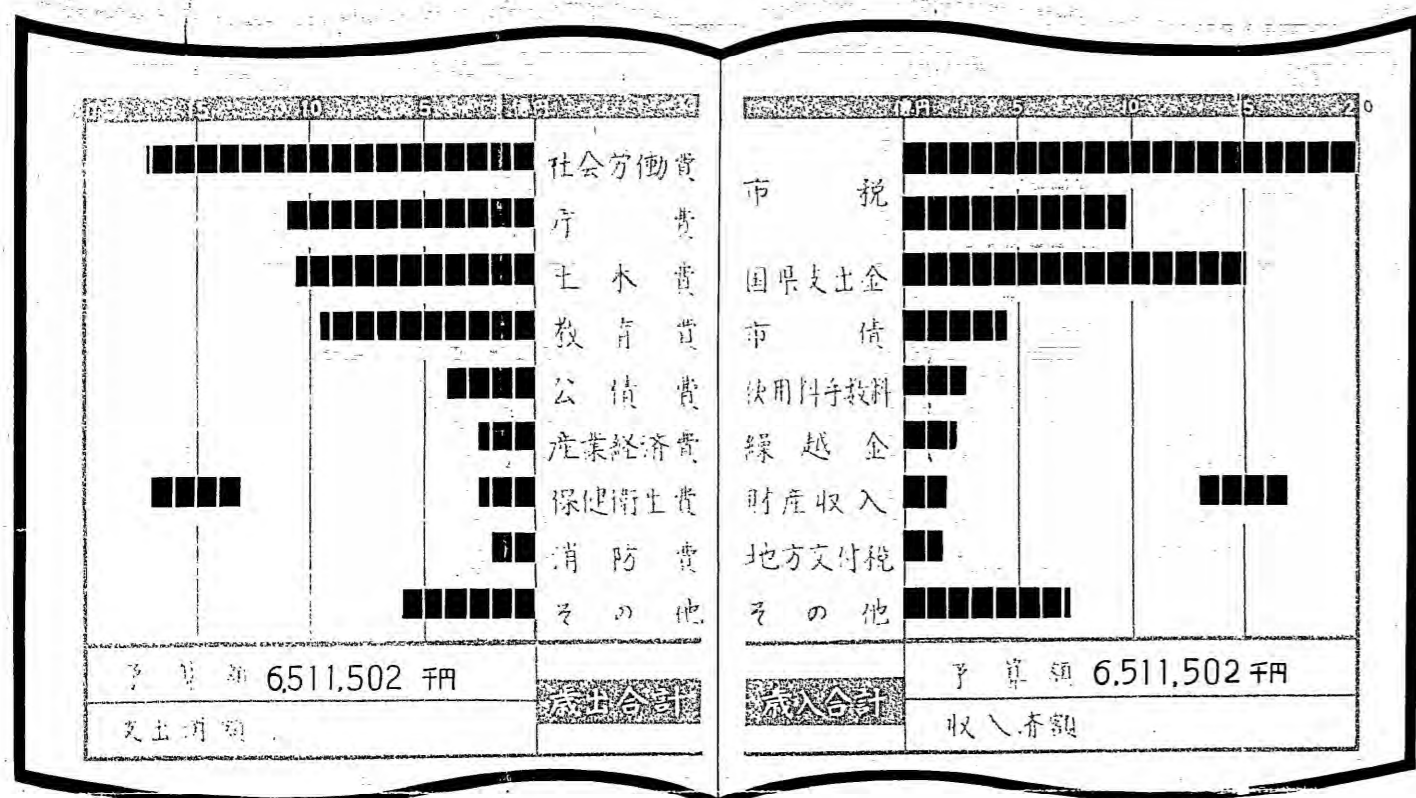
20　15　10　5　億円

社会労働費
庁費
土木費
教育費
公債費
産業経済費
保健衛生費
消防費
その他

予算額 6,511,502 千円
支出済額

歳出合計

億円 5　10　15　20

市税
国県支出金
市債
使用料手数料
繰越金
財産収入
地方交付税
その他

予算額 6,511,502 千円
収入済額

歳入合計